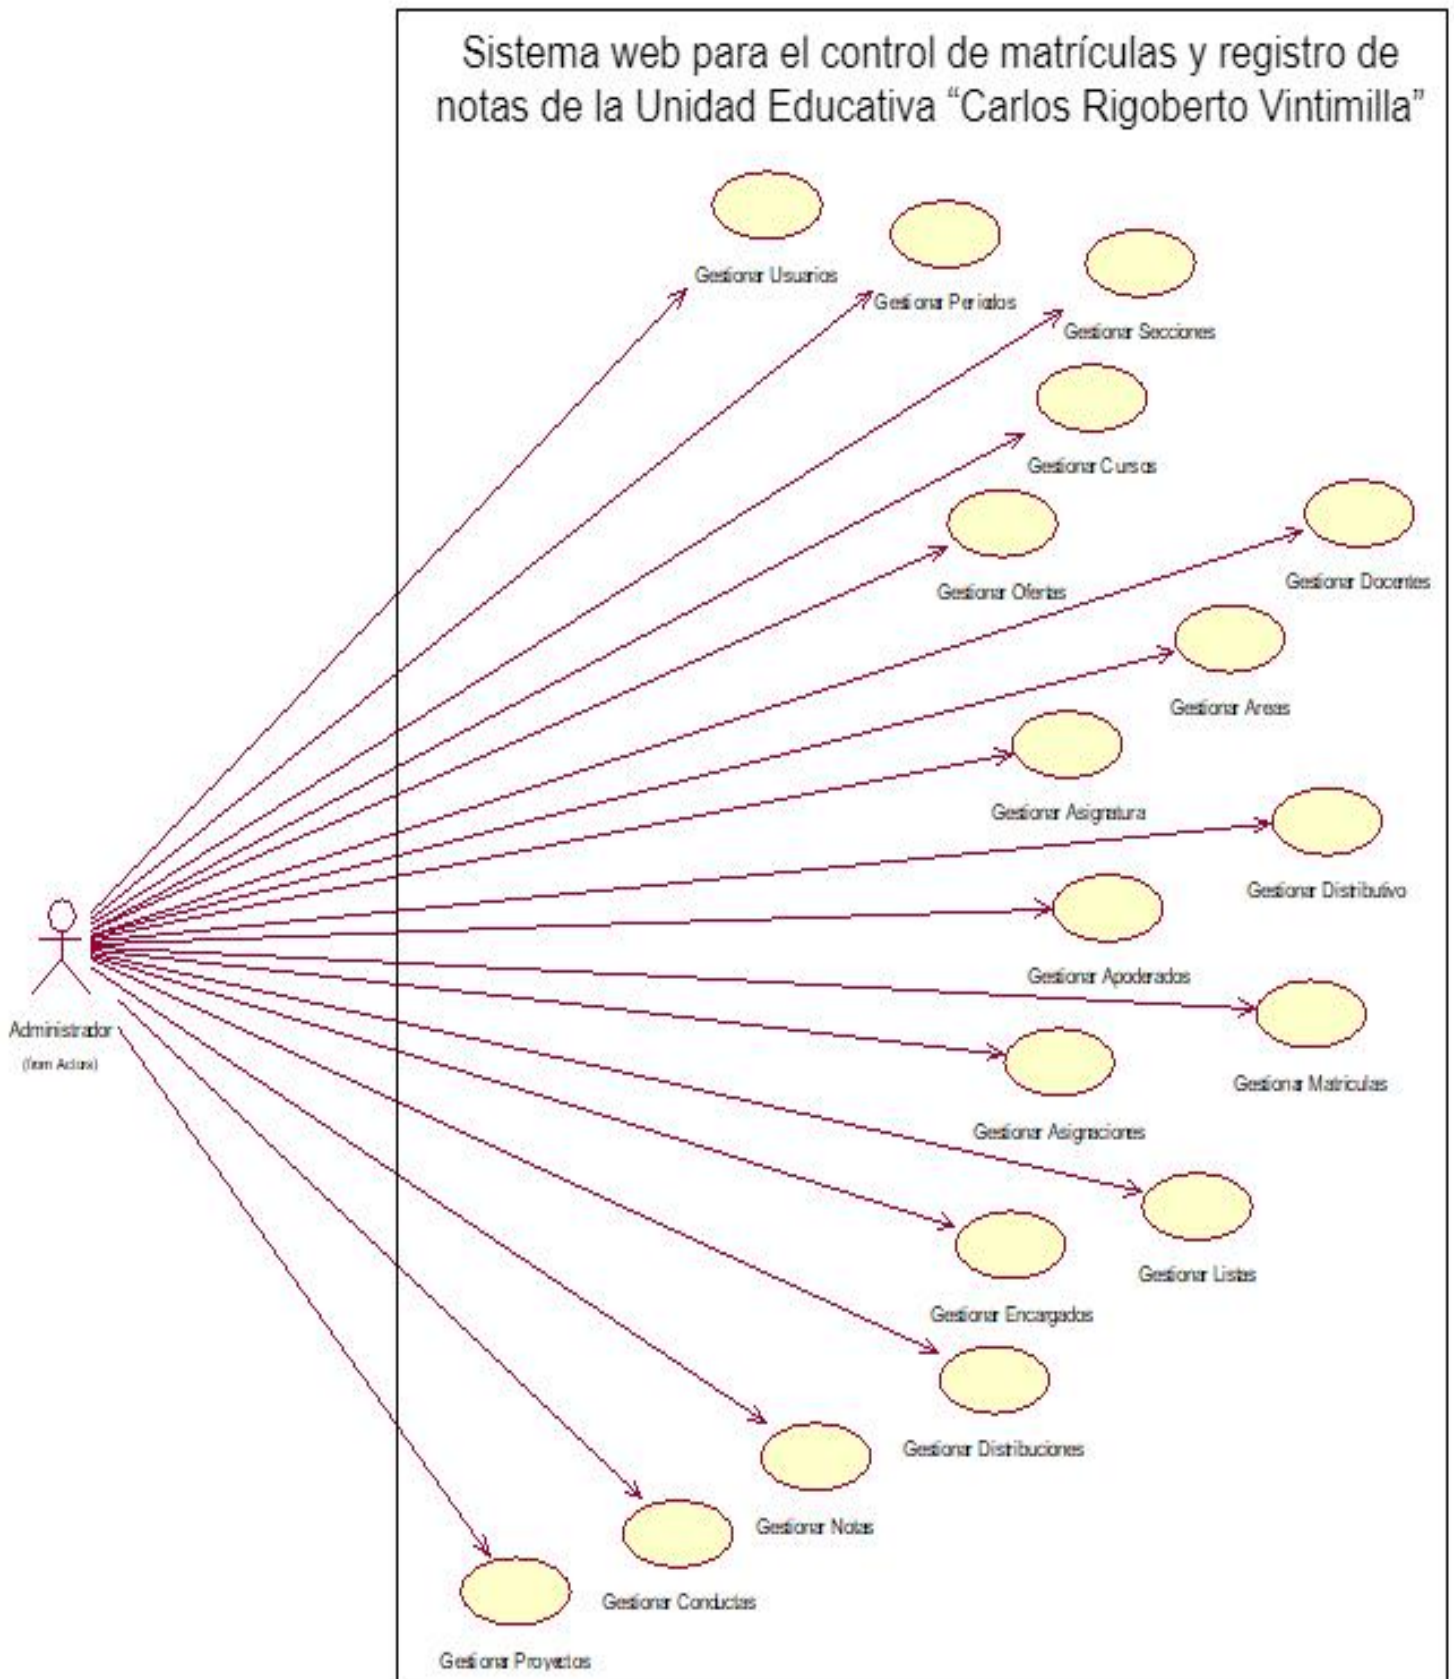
Sistema web para el control de matrículas y registro de notas de la Unidad Educativa "Carlos Rigoberto Vintimilla"

Gestionar Usuarios

Gestionar Periodos

Gestionar Secciones

Gestionar Cursos

Gestionar Ofertas

Gestionar Docentes

Gestionar Areas

Gestionar Asignatura

Gestionar Distributivo

Gestionar Apoderados

Gestionar Matrículas

Gestionar Asignaciones

Gestionar Listas

Gestionar Encargados

Gestionar Distribuciones

Gestionar Notas

Gestionar Conductas

Gestionar Proyectos

Administrador
(from Actors)